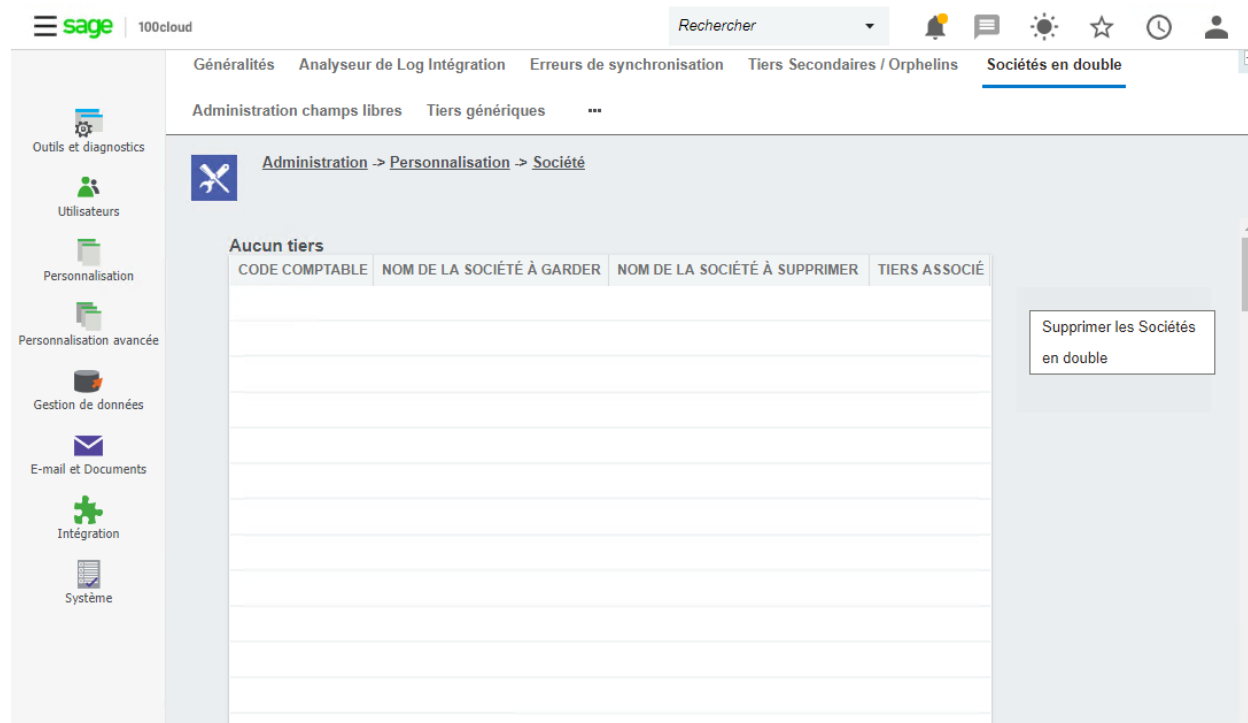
sage | 100cloud

Rechercher

Généralités Analyseur de Log Intégration Erreurs de synchronisation Tiers Secondaires / Orphelins Sociétés en double

Administration champs libres Tiers génériques ...

Outils et diagnostics

Utilisateurs

Personnalisation

Personnalisation avancée

Gestion de données

E-mail et Documents

Intégration

Système

Administration -> Personnalisation -> Société

Aucun tiers

| CODE COMPTABLE | NOM DE LA SOCIÉTÉ À GARDER | NOM DE LA SOCIÉTÉ À SUPPRIMER | TIERS ASSOCIÉ |
|---|---|---|---|

Supprimer les Sociétés en double